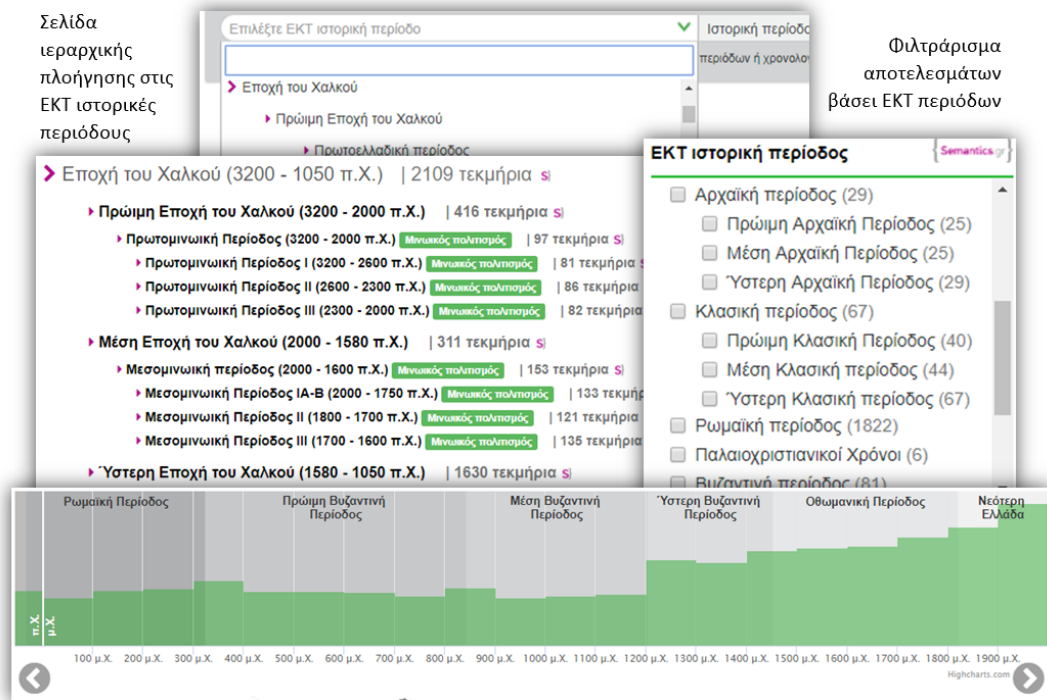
Σελίδα ιεραρχικής πλοήγησης στις ΕΚΤ ιστορικές περιόδους

Επιλέξτε ΕΚΤ ιστορική περίοδο

Ιστορική περίοδο

περιόδων ή χρονολογ

Εποχή του Χαλκού

Πρώιμη Εποχή του Χαλκού

Πρωτοελλαδική περίοδος

Φιλτράρισμα αποτελεσμάτων βάσει ΕΚΤ περιόδων

Εποχή του Χαλκού (3200 - 1050 π.Χ.) | 2109 τεκμήρια s

Πρώιμη Εποχή του Χαλκού (3200 - 2000 π.Χ.) | 416 τεκμήρια s

Πρωτομινωική Περίοδος (3200 - 2000 π.Χ.) Μινωικός πολιτισμός | 97 τεκμήρια s

Πρωτομινωική Περίοδος I (3200 - 2600 π.Χ.) Μινωικός πολιτισμός | 81 τεκμήρια

Πρωτομινωική Περίοδος II (2600 - 2300 π.Χ.) Μινωικός πολιτισμός | 86 τεκμήρια

Πρωτομινωική Περίοδος III (2300 - 2000 π.Χ.) Μινωικός πολιτισμός | 82 τεκμήρια

Μέση Εποχή του Χαλκού (2000 - 1580 π.Χ.) | 311 τεκμήρια s

Μεσομινωική περίοδος (2000 - 1600 π.Χ.) Μινωικός πολιτισμός | 153 τεκμήρια s

Μεσομινωική Περίοδος ΙΑ-Β (2000 - 1750 π.Χ.) Μινωικός πολιτισμός | 133 τεκμήρ

Μεσομινωική Περίοδος II (1800 - 1700 π.Χ.) Μινωικός πολιτισμός | 121 τεκμήρια

Μεσομινωική Περίοδος III (1700 - 1600 π.Χ.) Μινωικός πολιτισμός | 135 τεκμήρια

Ύστερη Εποχή του Χαλκού (1580 - 1050 π.Χ.) | 1630 τεκμήρια s

ΕΚΤ ιστορική περίοδος

Semantics.gr

Αρχαϊκή περίοδος (29)
Πρώιμη Αρχαϊκή Περίοδος (25)
Μέση Αρχαϊκή Περίοδος (25)
Ύστερη Αρχαϊκή Περίοδος (29)
Κλασική περίοδος (67)
Πρώιμη Κλασική Περίοδος (40)
Μέση Κλασική περίοδος (44)
Ύστερη Κλασική περίοδος (67)
Ρωμαϊκή περίοδος (1822)
Παλαιοχριστιανικοί Χρόνοι (6)
Βυζαντινή περίοδος (81)

Ρωμαϊκή Περίοδος

Πρώιμη Βυζαντινή Περίοδος

Μέση Βυζαντινή Περίοδος

Ύστερη Βυζαντινή Περίοδος

Οθωμανική Περίοδος

Νεότερη Ελλάδα

π.Χ.

μ.Χ.

100 μ.Χ. 200 μ.Χ. 300 μ.Χ. 400 μ.Χ. 500 μ.Χ. 600 μ.Χ. 700 μ.Χ. 800 μ.Χ. 900 μ.Χ. 1000 μ.Χ. 1100 μ.Χ. 1200 μ.Χ. 1300 μ.Χ. 1400 μ.Χ. 1500 μ.Χ. 1600 μ.Χ. 1700 μ.Χ. 1800 μ.Χ. 1900 μ.Χ.

Highcharts.com